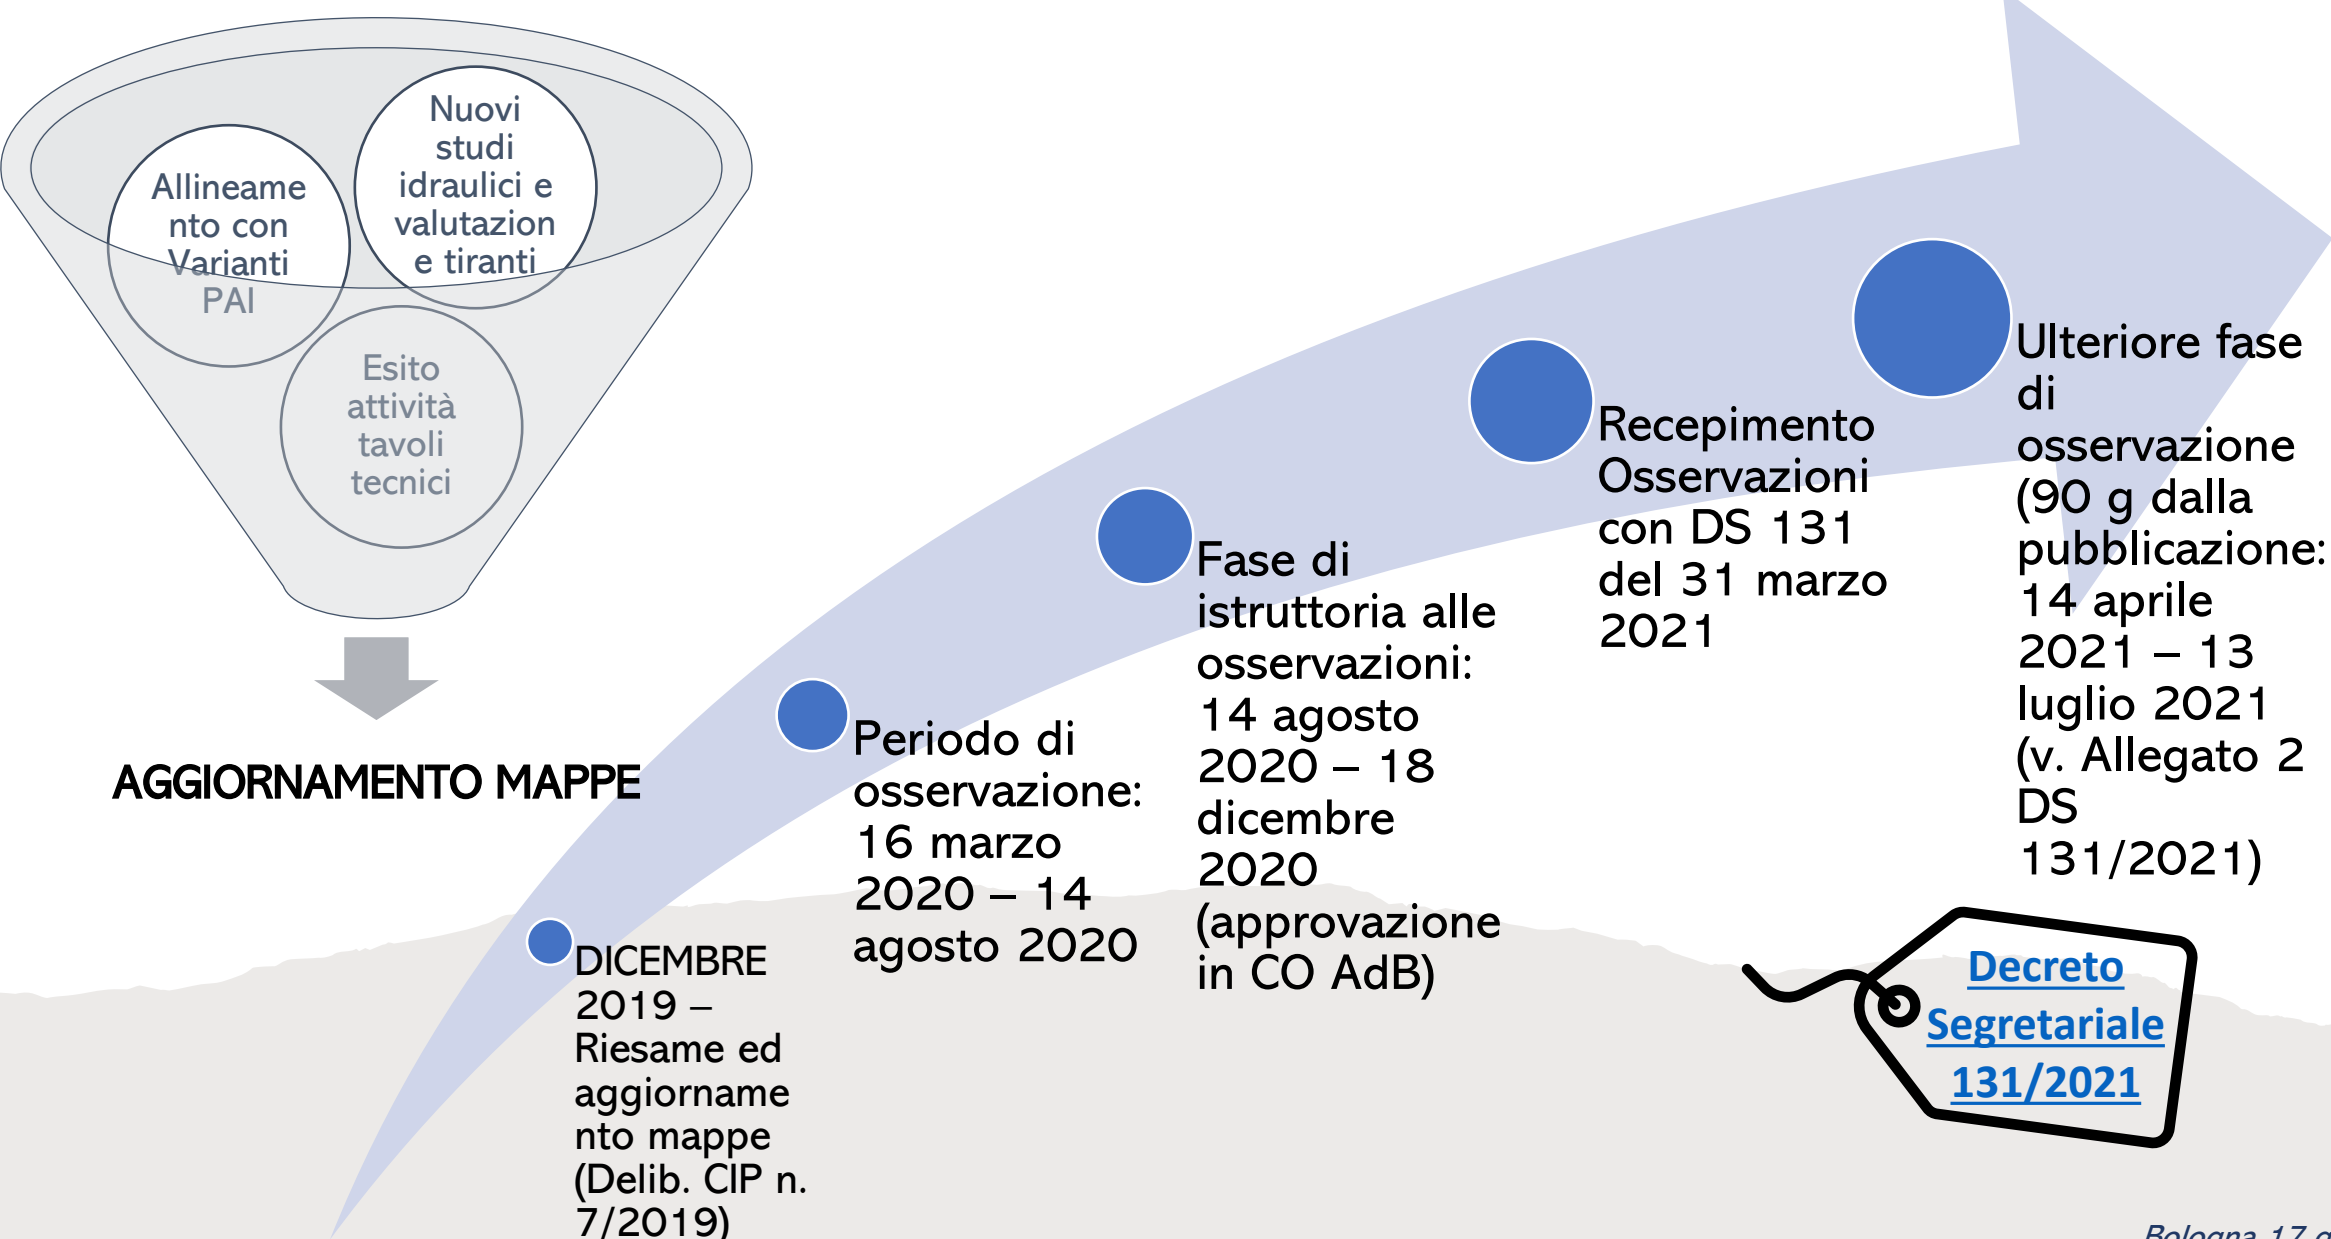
Allineamento con Varianti PAI

Nuovi studi idraulici e valutazione tiranti

Esito attività tavoli tecnici

AGGIORNAMENTO MAPPE

DICEMBRE 2019 – Riesame ed aggiornamento mappe (Delib. CIP n. 7/2019)

Periodo di osservazione: 16 marzo 2020 – 14 agosto 2020

Fase di istruttoria alle osservazioni: 14 agosto 2020 – 18 dicembre 2020 (approvazione in CO AdB)

Recepimento Osservazioni con DS 131 del 31 marzo 2021

Ulteriore fase di osservazione (90 g dalla pubblicazione: 14 aprile 2021 – 13 luglio 2021 (v. Allegato 2 DS 131/2021)

Decreto Segretariale 131/2021

Bologna 17 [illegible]